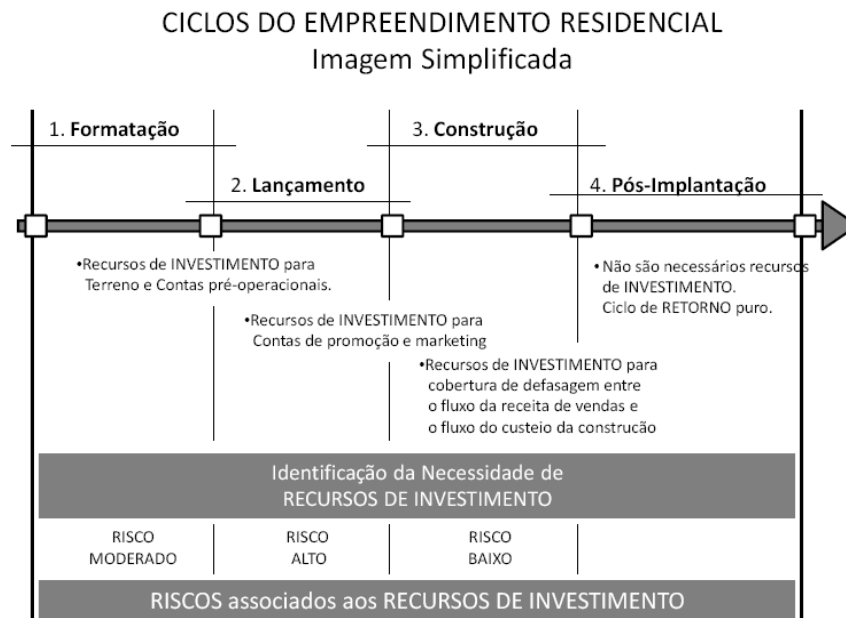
CICLOS DO EMPREENDIMENTO RESIDENCIAL
Imagem Simplificada

1. Formatação

3. Construção

2. Lançamento

4. Pós-Implantação

•Recursos de INVESTIMENTO para Terreno e Contas pré-operacionais.

•Não são necessários recursos de INVESTIMENTO. Ciclo de RETORNO puro.

•Recursos de INVESTIMENTO para Contas de promoção e marketing

•Recursos de INVESTIMENTO para cobertura de defasagem entre o fluxo da receita de vendas e o fluxo do custeio da construção

Identificação da Necessidade de RECURSOS DE INVESTIMENTO

RISCO MODERADO

RISCO ALTO

RISCO BAIXO

RISCOS associados aos RECURSOS DE INVESTIMENTO